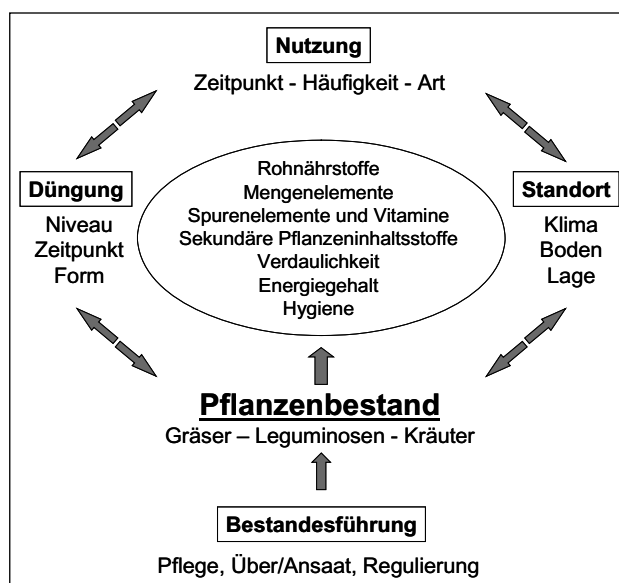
Nutzung
Zeitpunkt - Häufigkeit - Art

Düngung
Niveau
Zeitpunkt
Form

Rohnährstoffe
Mengenelemente
Spurenelemente und Vitamine
Sekundäre Pflanzeninhaltsstoffe
Verdaulichkeit
Energiegehalt
Hygiene

Standort
Klima
Boden
Lage

Pflanzenbestand
Gräser – Leguminosen - Kräuter

Bestandesführung
Pflege, Über/Ansaat, Regulierung